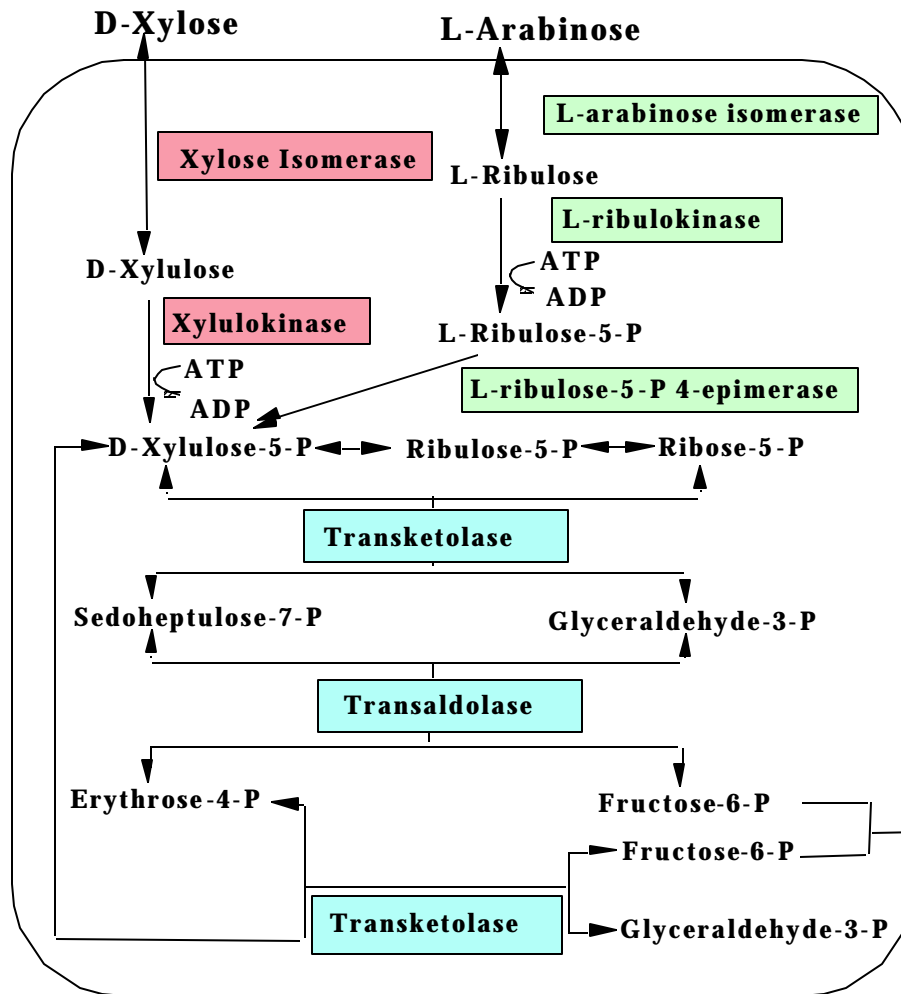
D-Xylose

L-Arabinose

L-arabinose isomerase

Xylose Isomerase

L-Ribulose

L-ribulokinase

ATP

ADP

D-Xylulose

Xylulokinase

L-Ribulose-5-P

ATP

ADP

L-ribulose-5-P 4-epimerase

D-Xylulose-5-P

Ribulose-5-P

Ribose-5-P

Transketolase

Sedoheptulose-7-P

Glyceraldehyde-3-P

Transaldolase

Erythrose-4-P

Fructose-6-P

Fructose-6-P

Transketolase

Glyceraldehyde-3-P